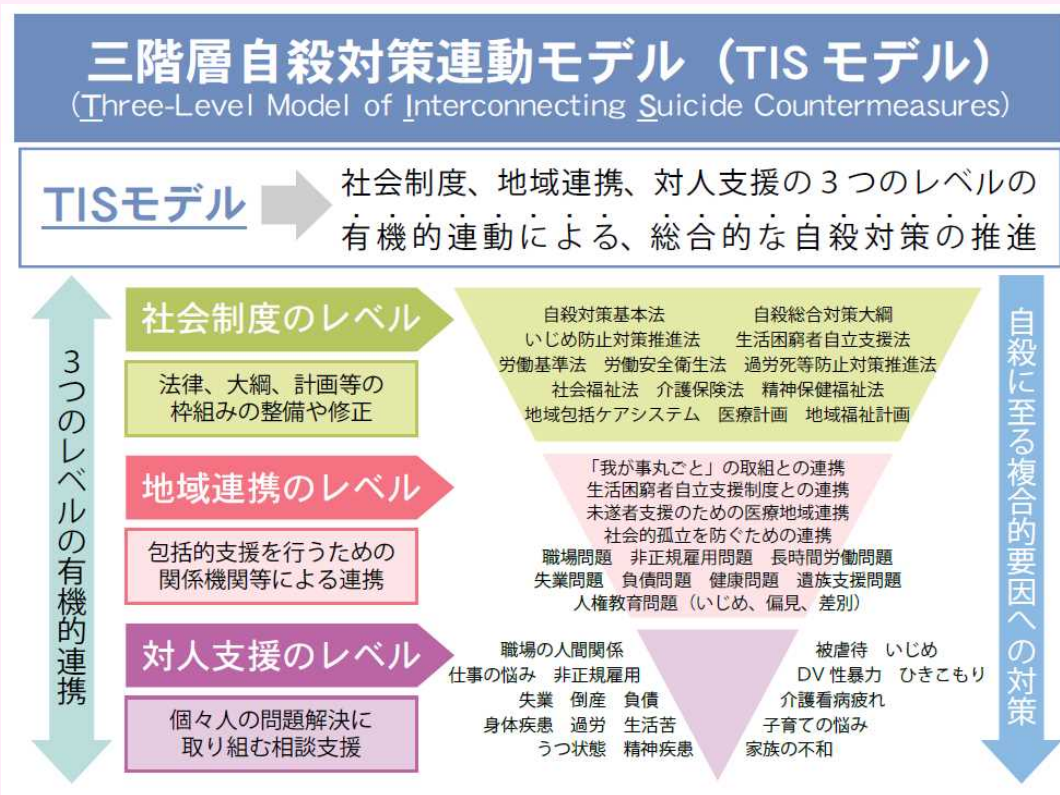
三階層自殺対策連動モデル（TIS モデル）
（Three-Level Model of Interconnecting Suicide Countermeasures）

TISモデル

社会制度、地域連携、対人支援の３つのレベルの有機的連動による、総合的な自殺対策の推進

３つのレベルの有機的連携

社会制度のレベル

法律、大綱、計画等の枠組みの整備や修正

自殺対策基本法　自殺総合対策大綱
いじめ防止対策推進法　生活困窮者自立支援法
労働基準法　労働安全衛生法　過労死等防止対策推進法
社会福祉法　介護保険法　精神保健福祉法
地域包括ケアシステム　医療計画　地域福祉計画

地域連携のレベル

包括的支援を行うための関係機関等による連携

「我が事丸ごと」の取組との連携
生活困窮者自立支援制度との連携
未遂者支援のための医療地域連携
社会的孤立を防ぐための連携
職場問題　非正規雇用問題　長時間労働問題
失業問題　負債問題　健康問題　遺族支援問題
人権教育問題（いじめ、偏見、差別）

対人支援のレベル

個々人の問題解決に取り組む相談支援

職場の人間関係
仕事の悩み　非正規雇用
失業　倒産　負債
身体疾患　過労　生活苦
うつ状態　精神疾患

被虐待　いじめ
DV 性暴力　ひきこもり
介護看病疲れ
子育ての悩み
家族の不和

自殺に至る複合的要因への対策